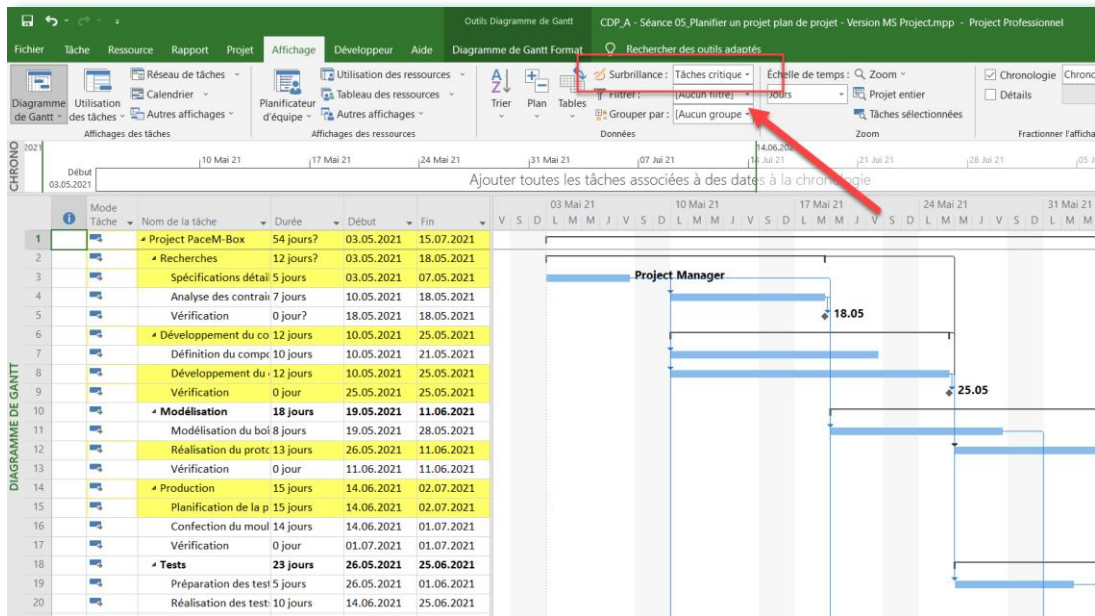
Outils Diagramme de Gantt CDP_A - Séance 05_Planifier un projet plan de projet - Version MS Project.mpp - Project Professionnel

Fichier Tâche Ressource Rapport Projet Affichage Développeur Aide Diagramme de Gantt Format Rechercher des outils adaptés

Diagramme de Gantt Utilisation des tâches Réseau de tâches Calendrier Autres affichages Affichages des tâches
Planificateur d'équipe Utilisation des ressources Tableau des ressources Autres affichages Affichages des ressources
Trier Plan Tables Surbrillance : Tâches critique Filtrer : [Aucun filtre] Grouper par : [Aucun groupe] Données
Échelle de temps : Zoom Jours Projet entier Tâches sélectionnées Zoom
Chronologie Chrono Détails Fractionner l'afficha

CHRONO 2021 Début 03.05.2021 10 Mai 21 17 Mai 21 24 Mai 21 31 Mai 21 07 Juil 21 14.06.2021 14 Juil 21 21 Juil 21 28 Juil 21 05 J
Ajouter toutes les tâches associées à des dates à la chronologie

DIAGRAMME DE GANTT

| | Mode Tâche | Nom de la tâche | Durée | Début | Fin |
|---|---|---|---|---|---|
| 1 | | Project PaceM-Box | 54 jours? | 03.05.2021 | 15.07.2021 |
| 2 | | Recherches | 12 jours? | 03.05.2021 | 18.05.2021 |
| 3 | | Spécifications détai | 5 jours | 03.05.2021 | 07.05.2021 |
| 4 | | Analyse des contrai | 7 jours | 10.05.2021 | 18.05.2021 |
| 5 | | Vérification | 0 jour? | 18.05.2021 | 18.05.2021 |
| 6 | | Développement du co | 12 jours | 10.05.2021 | 25.05.2021 |
| 7 | | Définition du compo | 10 jours | 10.05.2021 | 21.05.2021 |
| 8 | | Développement du | 12 jours | 10.05.2021 | 25.05.2021 |
| 9 | | Vérification | 0 jour | 25.05.2021 | 25.05.2021 |
| 10 | | Modélisation | 18 jours | 19.05.2021 | 11.06.2021 |
| 11 | | Modélisation du boi | 8 jours | 19.05.2021 | 28.05.2021 |
| 12 | | Réalisation du proto | 13 jours | 26.05.2021 | 11.06.2021 |
| 13 | | Vérification | 0 jour | 11.06.2021 | 11.06.2021 |
| 14 | | Production | 15 jours | 14.06.2021 | 02.07.2021 |
| 15 | | Planification de la p | 15 jours | 14.06.2021 | 02.07.2021 |
| 16 | | Confection du moul | 14 jours | 14.06.2021 | 01.07.2021 |
| 17 | | Vérification | 0 jour | 01.07.2021 | 01.07.2021 |
| 18 | | Tests | 23 jours | 26.05.2021 | 25.06.2021 |
| 19 | | Préparation des test | 5 jours | 26.05.2021 | 01.06.2021 |
| 20 | | Réalisation des test | 10 jours | 14.06.2021 | 25.06.2021 |

03 Mai 21 10 Mai 21 17 Mai 21 24 Mai 21 31 Mai 21
V S D L M M J V S D L M M J V S D L M M J V S D L M M J V S D L M M
Project Manager
18.05
25.05